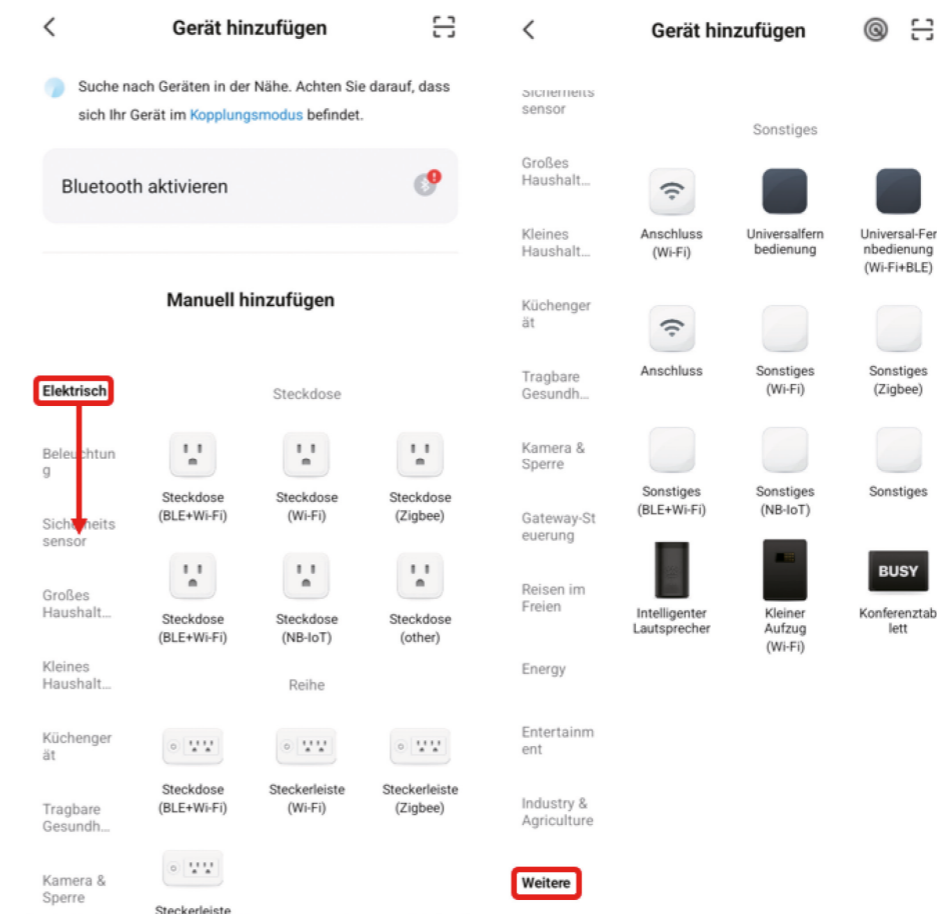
Gerät hinzufügen

Suche nach Geräten in der Nähe. Achten Sie darauf, dass sich Ihr Gerät im Kopplungsmodus befindet.

Bluetooth aktivieren

Manuell hinzufügen

Elektrisch

Beleuchtung

Sicherheitssensor

Großes Haushalt...

Kleines Haushalt...

Küchengerät

Tragbare Gesundh...

Kamera & Sperre

Steckdose

Steckdose (BLE+Wi-Fi)

Steckdose (Wi-Fi)

Steckdose (Zigbee)

Steckdose (BLE+Wi-Fi)

Steckdose (NB-IoT)

Steckdose (other)

Reihe

Steckdose (BLE+Wi-Fi)

Steckerleiste (Wi-Fi)

Steckerleiste (Zigbee)

Steckerleiste

Gerät hinzufügen

Sicherheitssensor

Großes Haushalt...

Kleines Haushalt...

Küchengerät

Tragbare Gesundh...

Kamera & Sperre

Gateway-Steuerung

Reisen im Freien

Energy

Entertainment

Industry & Agriculture

Weitere

Sonstiges

Anschluss (Wi-Fi)

Universalfernbedienung

Universal-Fernbedienung (Wi-Fi+BLE)

Anschluss

Sonstiges (Wi-Fi)

Sonstiges (Zigbee)

Sonstiges (BLE+Wi-Fi)

Sonstiges (NB-IoT)

Sonstiges

Intelligenter Lautsprecher

Kleiner Aufzug (Wi-Fi)

BUSY

Konferenztablett